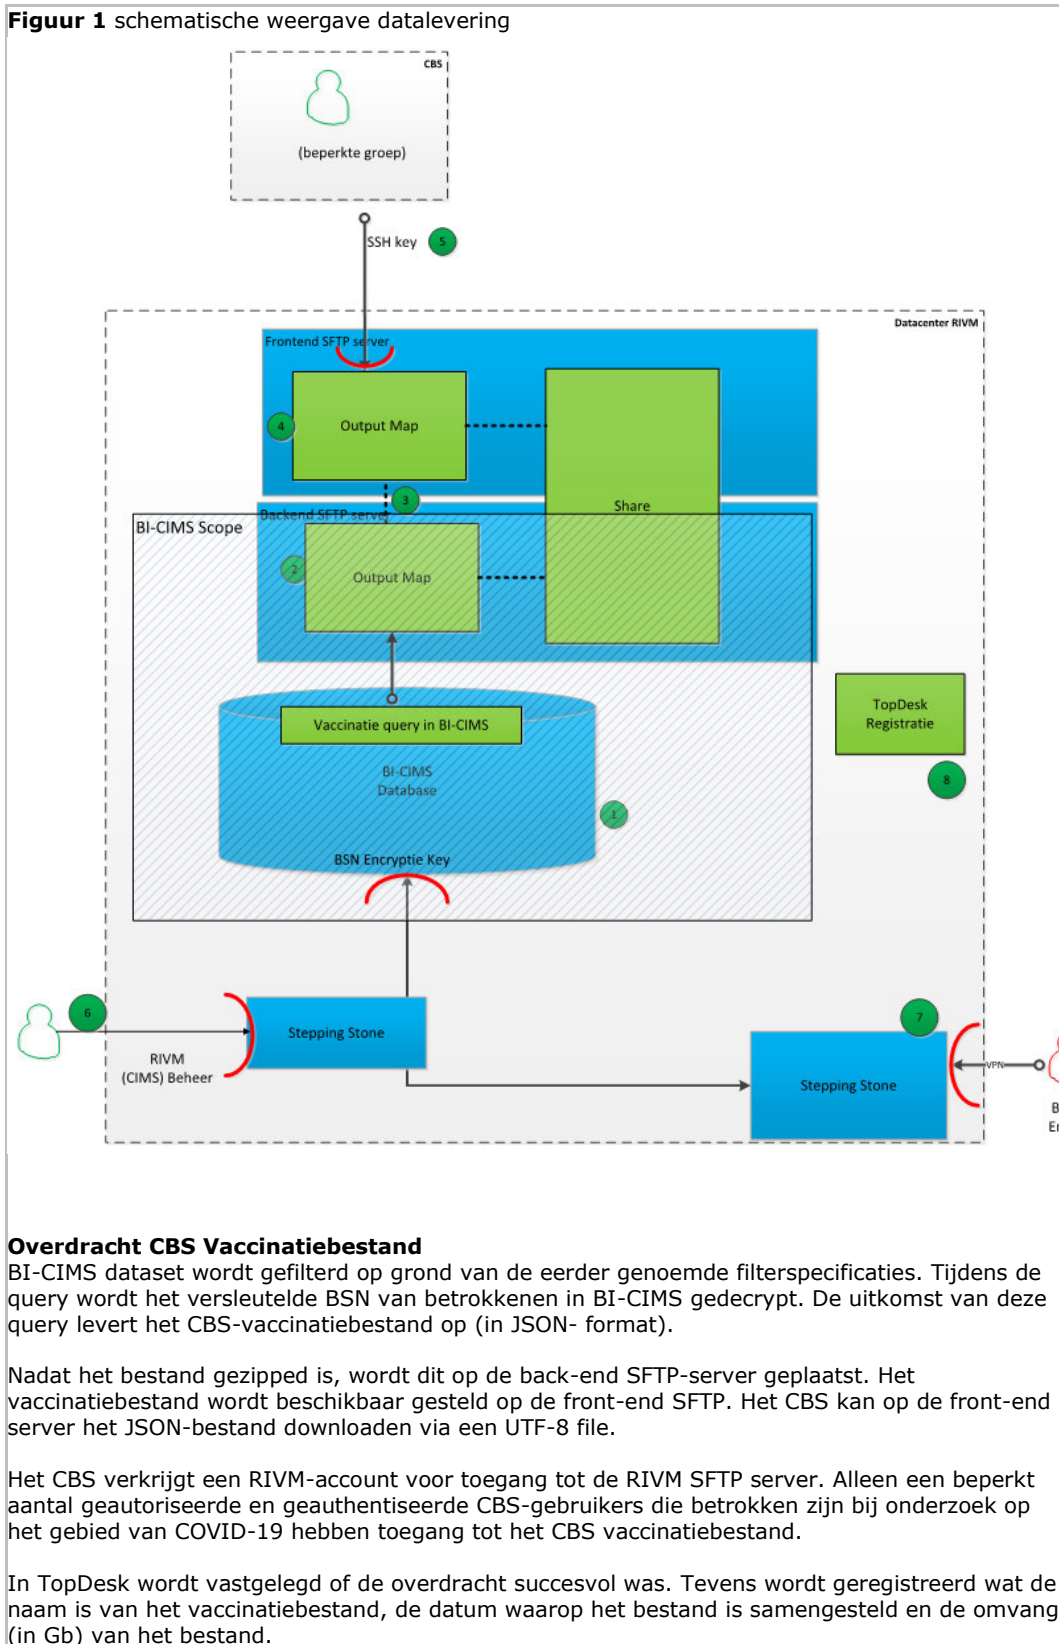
**Figuur 1** schematische weergave datalevering

CBS

(beperkte groep)

SSH key 5

Datacenter RIVM

Frontend SFTP server

4 Output Map

Share

3

BI-CIMS Scope

Backend SFTP server

2 Output Map

Vaccinatie query in BI-CIMS

BI-CIMS Database

1

BSN Encryptie Key

TopDesk Registratie

8

6

Stepping Stone

RIVM (CIMS) Beheer

7

Stepping Stone

VPN

B
E

**Overdracht CBS Vaccinatiebestand**
BI-CIMS dataset wordt gefilterd op grond van de eerder genoemde filterspecificaties. Tijdens de query wordt het versleutelde BSN van betrokkenen in BI-CIMS gedecrypt. De uitkomst van deze query levert het CBS-vaccinatiebestand op (in JSON- format).

Nadat het bestand gezipped is, wordt dit op de back-end SFTP-server geplaatst. Het vaccinatiebestand wordt beschikbaar gesteld op de front-end SFTP. Het CBS kan op de front-end server het JSON-bestand downloaden via een UTF-8 file.

Het CBS verkrijgt een RIVM-account voor toegang tot de RIVM SFTP server. Alleen een beperkt aantal geautoriseerde en geauthentiseerde CBS-gebruikers die betrokken zijn bij onderzoek op het gebied van COVID-19 hebben toegang tot het CBS vaccinatiebestand.

In TopDesk wordt vastgelegd of de overdracht succesvol was. Tevens wordt geregistreerd wat de naam is van het vaccinatiebestand, de datum waarop het bestand is samengesteld en de omvang (in Gb) van het bestand.